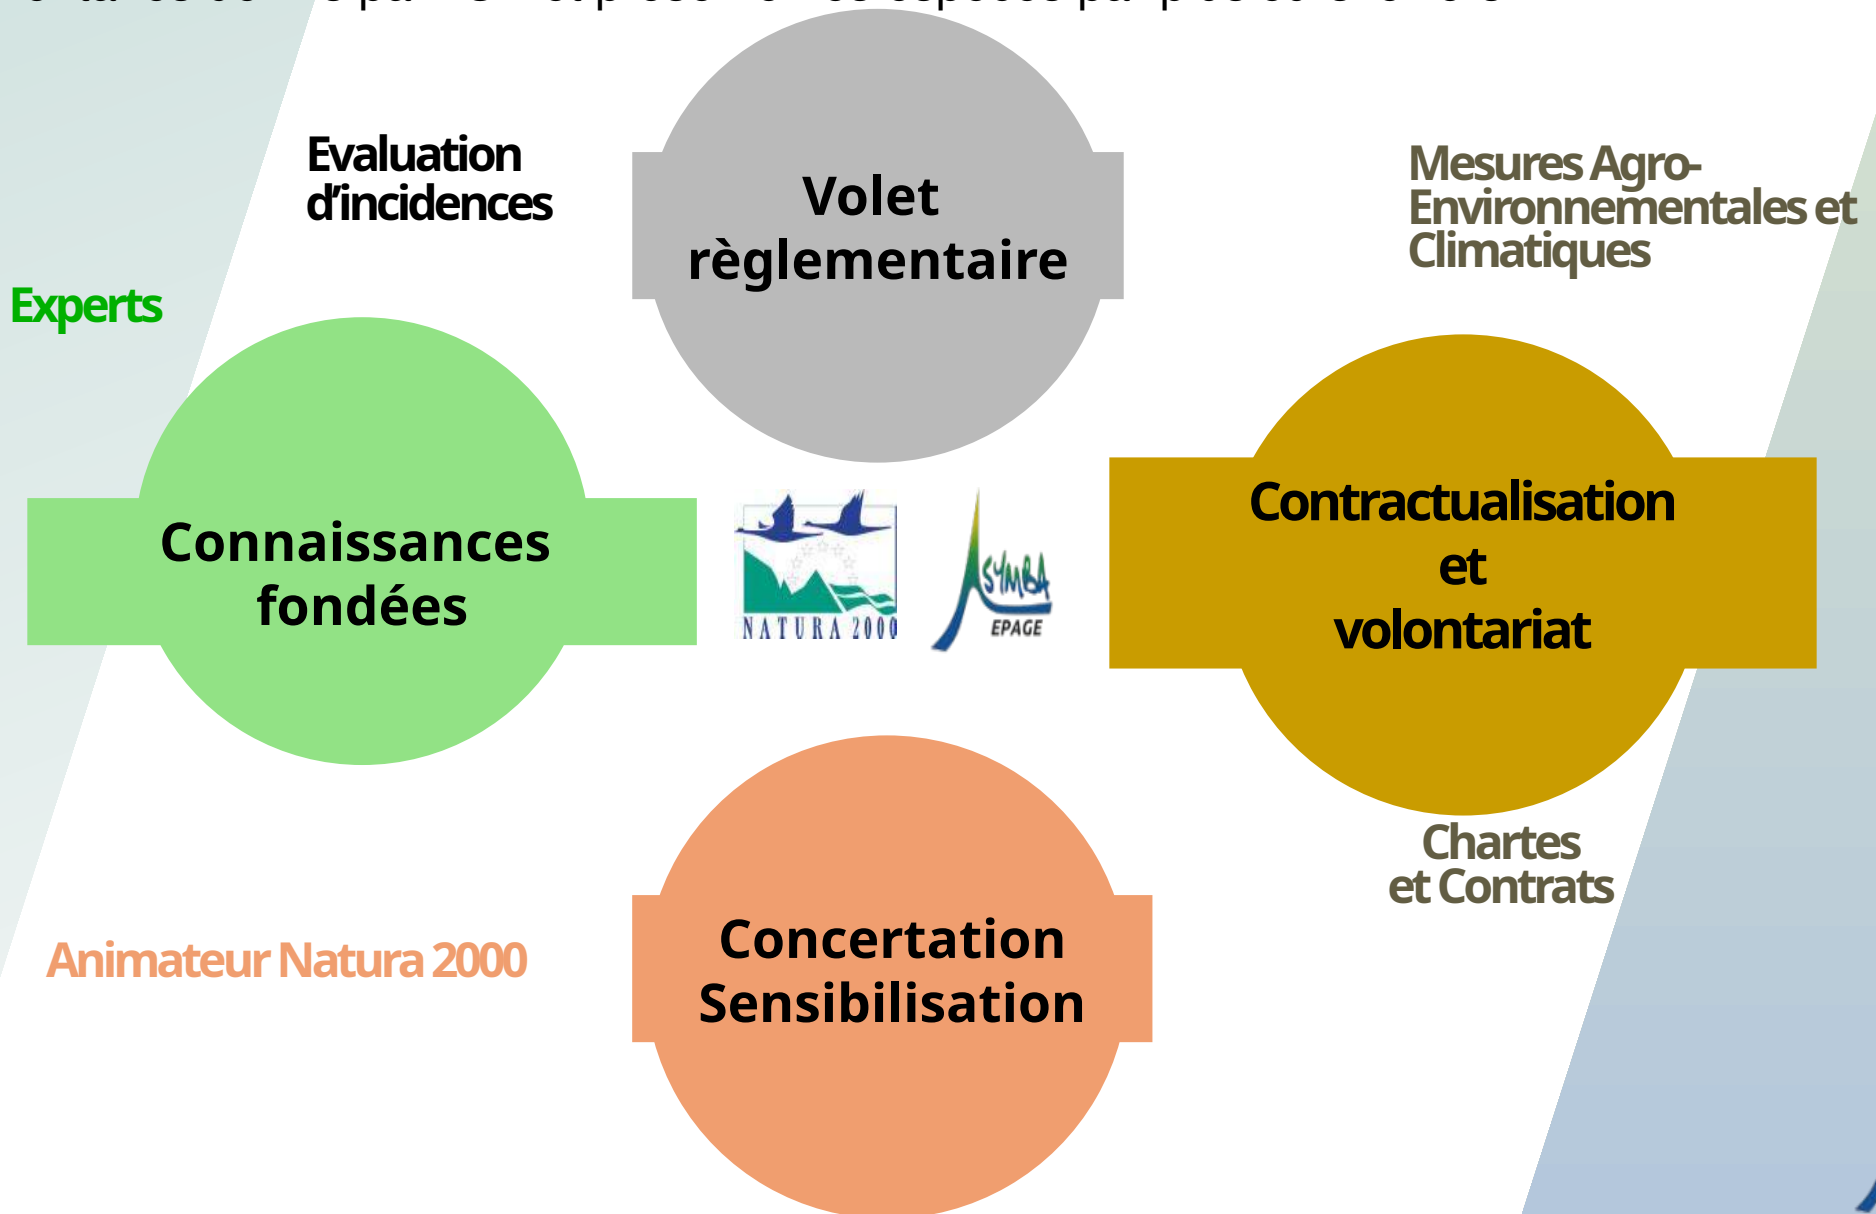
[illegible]

Evaluation d'incidences

Volet règlementaire

Mesures Agro-Environnementales et Climatiques

Experts

Connaissances fondées

NATURA 2000

SYMBA EPAGE

Contractualisation et volontariat

Chartes et Contrats

Animateur Natura 2000

Concertation Sensibilisation